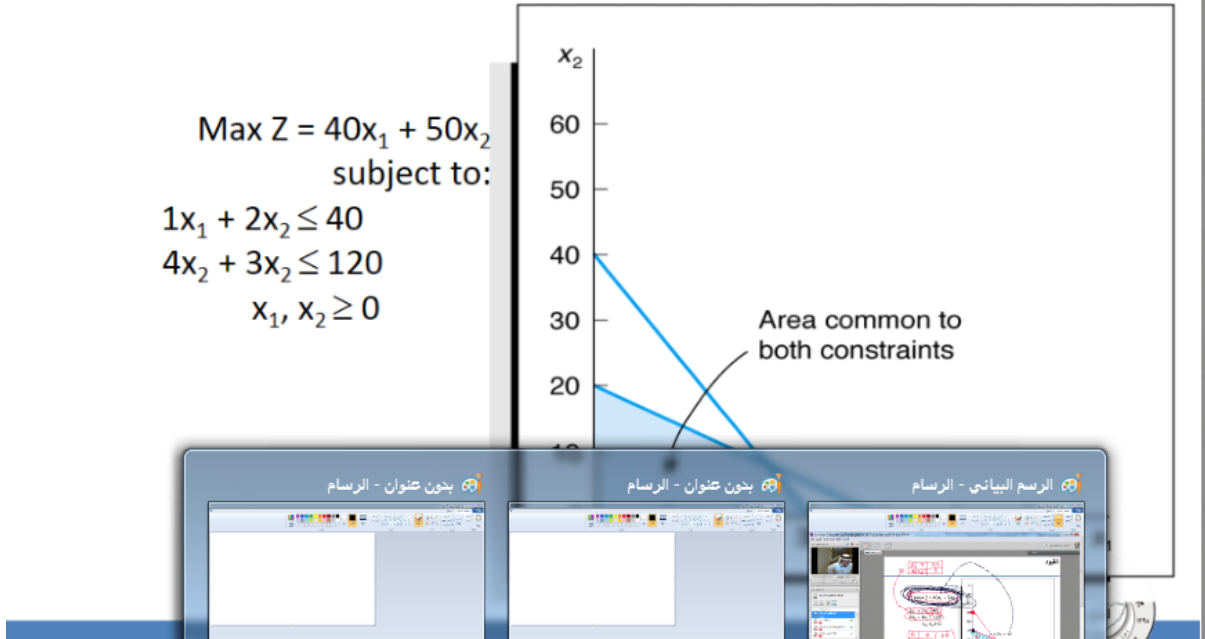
Max Z = $40x_1 + 50x_2$
subject to:
$1x_1 + 2x_2 \leq 40$
$4x_2 + 3x_2 \leq 120$
$x_1, x_2 \geq 0$

$x_2$
60
50
40
30
20
10

Area common to both constraints

بدون عنوان - الرسام

بدون عنوان - الرسام

الرسم البياني - الرسام